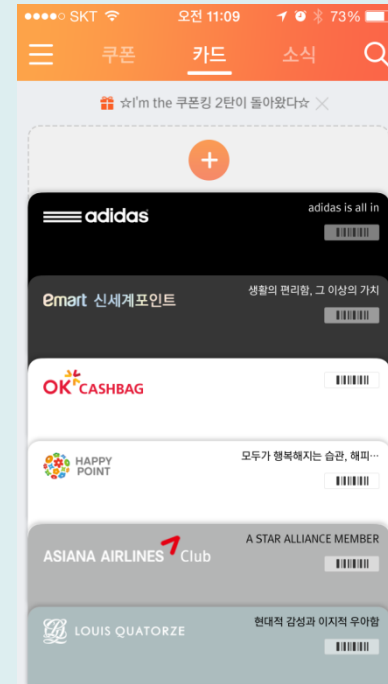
●●●●○ SKT 오전 11:09 73%

쿠폰 카드 소식

☆I'm the 쿠폰킹 2탄이 돌아왔다☆

+

adidas

adidas is all in

emart 신세계포인트

생활의 편리함, 그 이상의 가치

OK CASHBAG

HAPPY POINT

모두가 행복해지는 습관, 해피…

ASIANA AIRLINES Club

A STAR ALLIANCE MEMBER

LOUIS QUATORZE

현대적 감성과 이지적 우아함